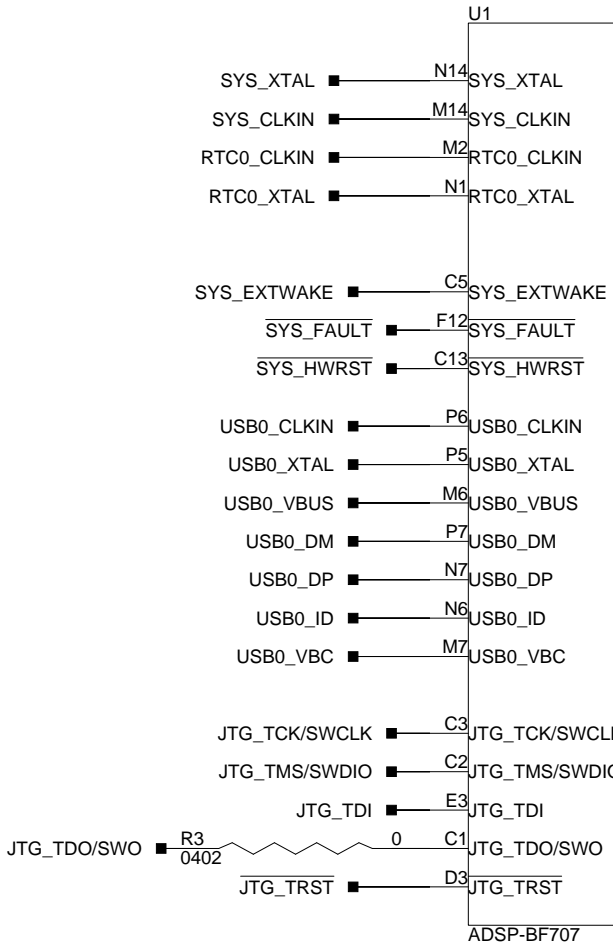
U1

SYS_XTAL N14 SYS_XTAL
SYS_CLKIN M14 SYS_CLKIN
RTC0_CLKIN M2 RTC0_CLKIN
RTC0_XTAL N1 RTC0_XTAL

SYS_EXTWAKE C5 SYS_EXTWAKE
$\overline{\text{SYS\_FAULT}}$ F12 $\overline{\text{SYS\_FAULT}}$
$\overline{\text{SYS\_HWRST}}$ C13 $\overline{\text{SYS\_HWRST}}$

USB0_CLKIN P6 USB0_CLKIN
USB0_XTAL P5 USB0_XTAL
USB0_VBUS M6 USB0_VBUS
USB0_DM P7 USB0_DM
USB0_DP N7 USB0_DP
USB0_ID N6 USB0_ID
USB0_VBC M7 USB0_VBC

JTG_TCK/SWCLK C3 JTG_TCK/SWCL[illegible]
JTG_TMS/SWDIO C2 JTG_TMS/SWDI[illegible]
JTG_TDI E3 JTG_TDI
JTG_TDO/SWO R3 0402 0 C1 JTG_TDO/SWO
$\overline{\text{JTG\_TRST}}$ D3 $\overline{\text{JTG\_TRST}}$

ADSP-BF707